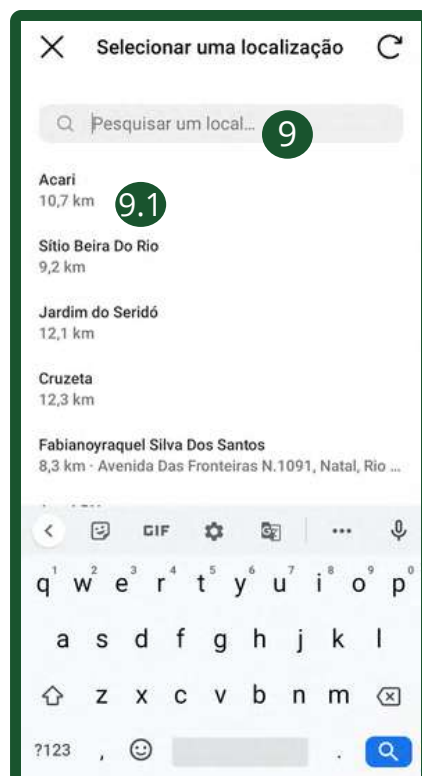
Selecionar uma localização

Pesquisar um local...

9

Acari
10,7 km

9.1

Sítio Beira Do Rio
9,2 km

Jardim do Seridó
12,1 km

Cruzeta
12,3 km

Fabianoyraquel Silva Dos Santos
8,3 km · Avenida Das Fronteiras N.1091, Natal, Rio ...

GIF

...

q w e r t y u i o p
a s d f g h j k l
z x c v b n m

?123 ,

1 2 3 4 5 6 7 8 9 0